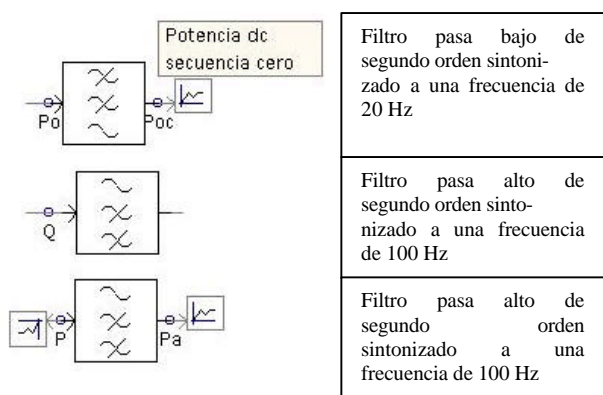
| | |
|---|---|
| Potencia dc secuencia cero<br>Po Poc | Filtro pasa bajo de segundo orden sintonizado a una frecuencia de 20 Hz |
| Q | Filtro pasa alto de segundo orden sintonizado a una frecuencia de 100 Hz |
| P Pa | Filtro pasa alto de segundo orden sintonizado a una frecuencia de 100 Hz |